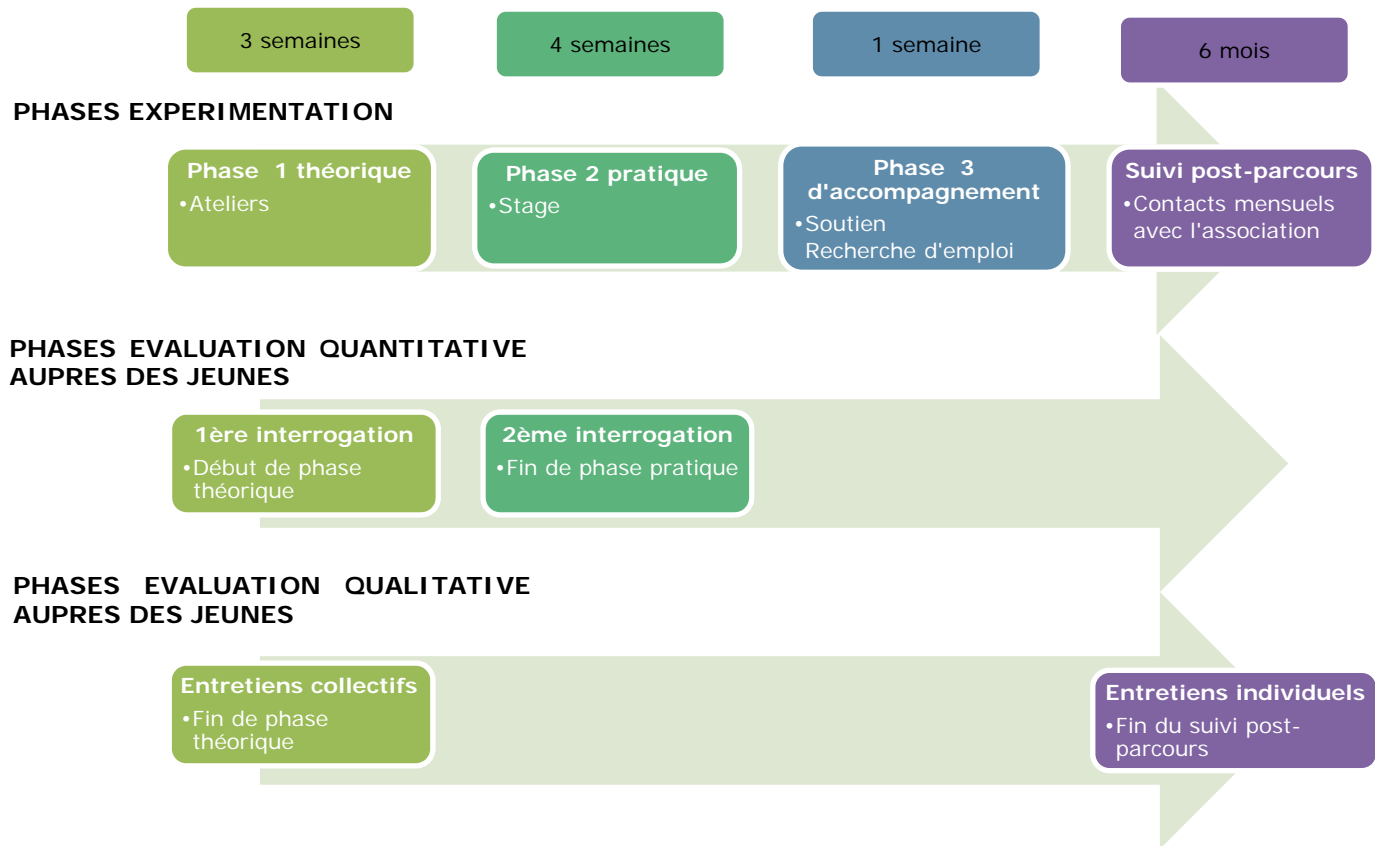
3 semaines

4 semaines

1 semaine

6 mois

PHASES EXPERIMENTATION

Phase 1 théorique
•Ateliers

Phase 2 pratique
•Stage

Phase 3 d'accompagnement
•Soutien Recherche d'emploi

Suivi post-parcours
•Contacts mensuels avec l'association

PHASES EVALUATION QUANTITATIVE AUPRES DES JEUNES

1ère interrogation
•Début de phase théorique

2ème interrogation
•Fin de phase pratique

PHASES EVALUATION QUALITATIVE AUPRES DES JEUNES

Entretiens collectifs
•Fin de phase théorique

Entretiens individuels
•Fin du suivi post-parcours